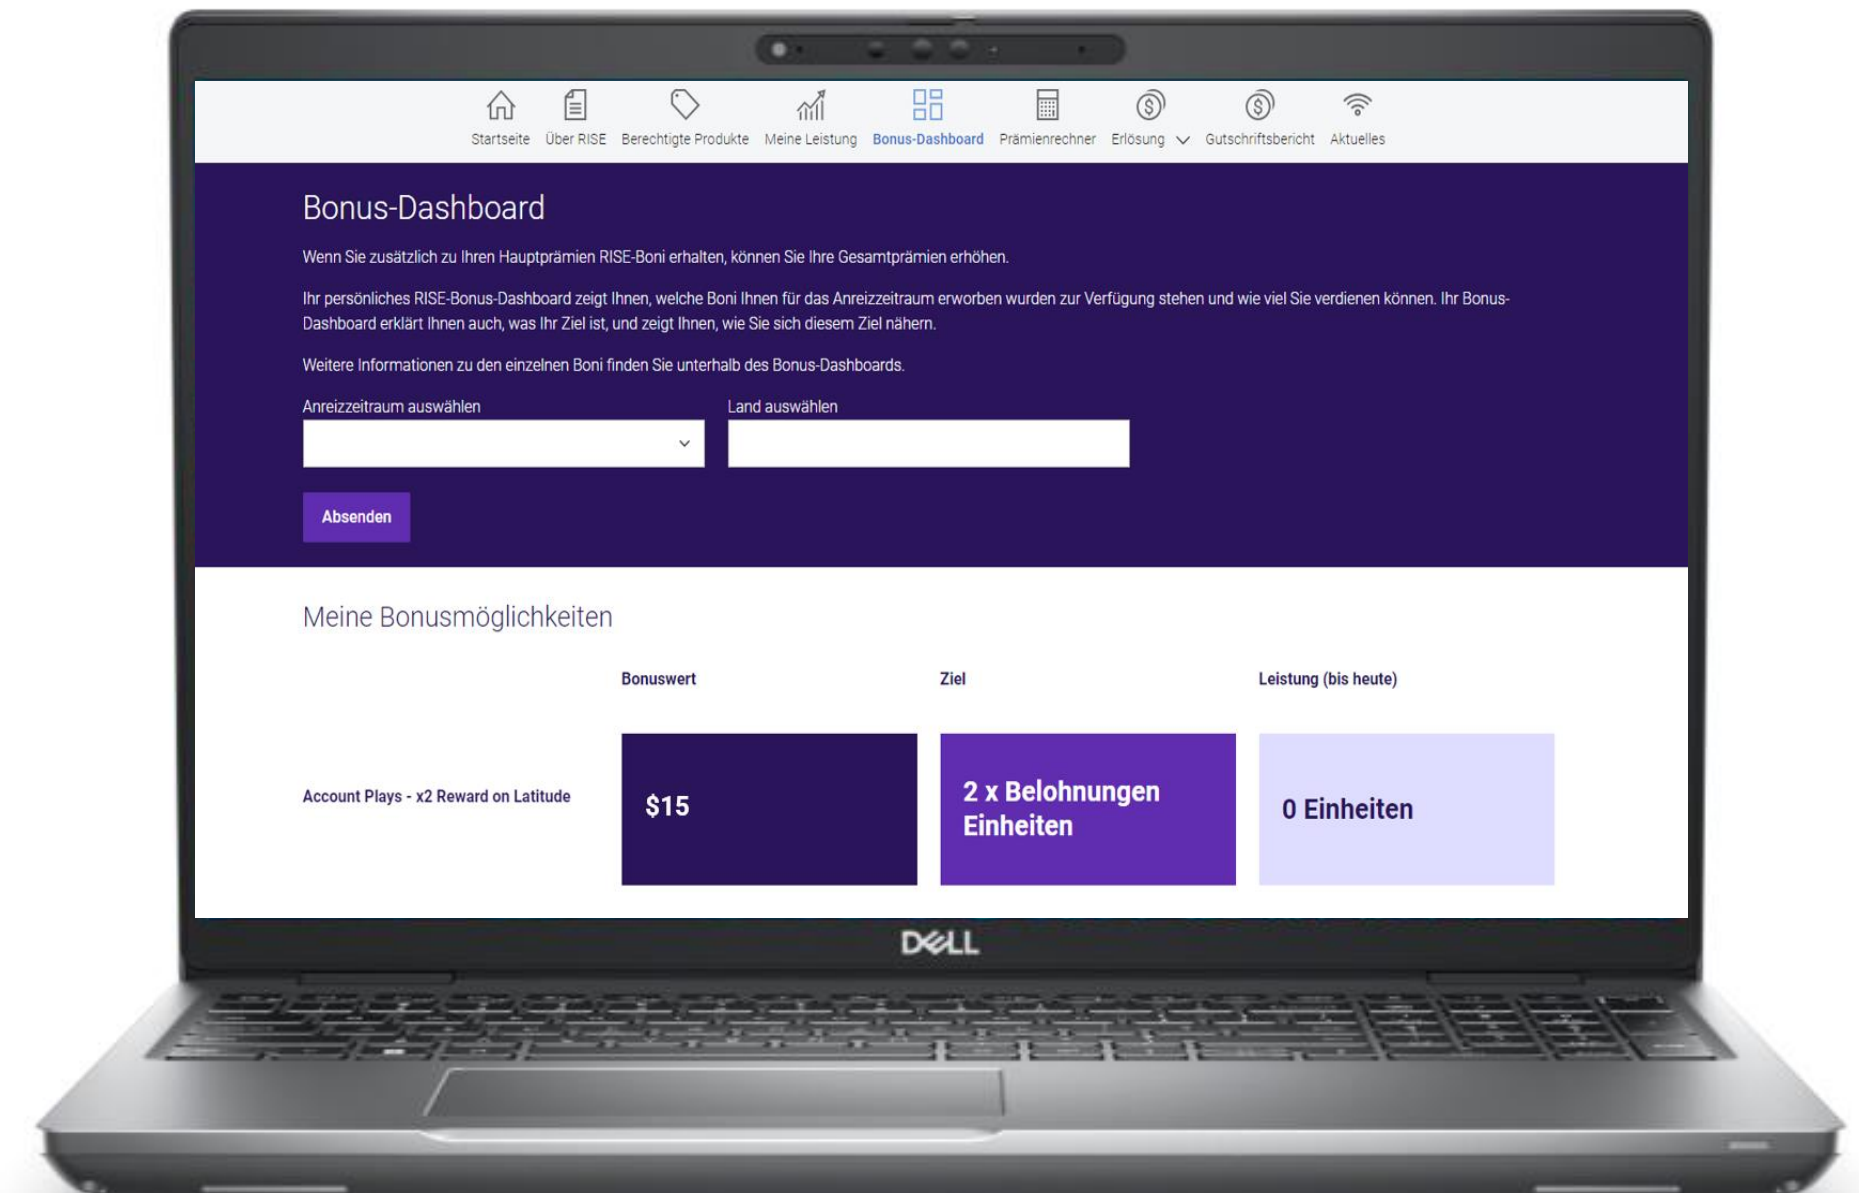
Startseite Über RISE Berechtigte Produkte Meine Leistung Bonus-Dashboard Prämienrechner Erlösung Gutschriftsbericht Aktuelles

Bonus-Dashboard

Wenn Sie zusätzlich zu Ihren Hauptprämien RISE-Boni erhalten, können Sie Ihre Gesamtprämien erhöhen.

Ihr persönliches RISE-Bonus-Dashboard zeigt Ihnen, welche Boni Ihnen für das Anreizzeitraum erworben wurden zur Verfügung stehen und wie viel Sie verdienen können. Ihr Bonus-Dashboard erklärt Ihnen auch, was Ihr Ziel ist, und zeigt Ihnen, wie Sie sich diesem Ziel nähern.

Weitere Informationen zu den einzelnen Boni finden Sie unterhalb des Bonus-Dashboards.

Anreizzeitraum auswählen

Land auswählen

Absenden

Meine Bonusmöglichkeiten

| | Bonuswert | Ziel | Leistung (bis heute) |
|---|---|---|---|
| Account Plays - x2 Reward on Latitude | $15 | 2 x Belohnungen Einheiten | 0 Einheiten |

DELL